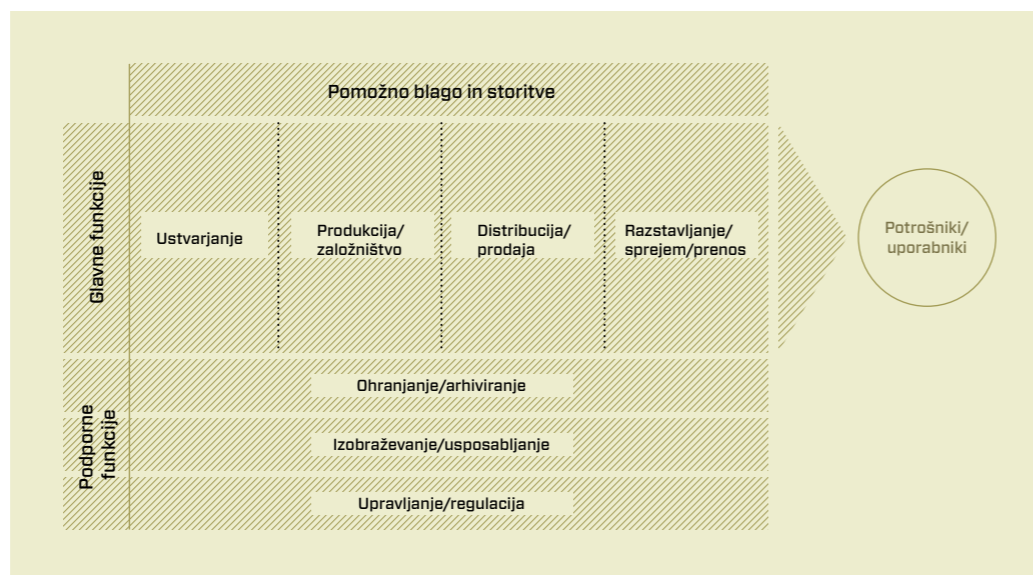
Pomožno blago in storitve

Glavne funkcije

Ustvarjanje

Produkcija/ založništvo

Distribucija/ prodaja

Razstavljanje/ sprejem/prenos

Potrošniki/ uporabniki

Podporne funkcije

Ohranjanje/arhiviranje

Izobraževanje/usposabljanje

Upravljanje/regulacija